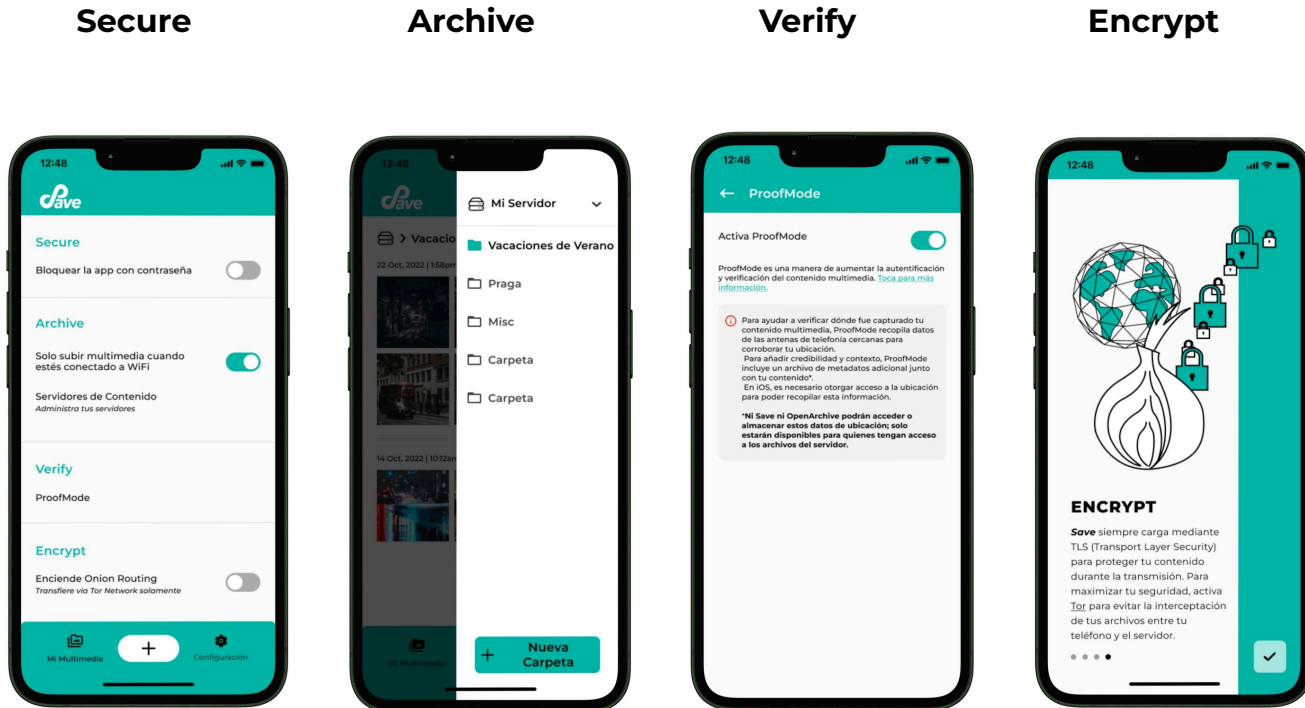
Secure

Archive

Verify

Encrypt

12:48

Save

Secure

Bloquear la app con contraseña

Archive

Solo subir multimedia cuando estés conectado a WiFi

Servidores de Contenido
Administra tus servidores

Verify

ProofMode

Encrypt

Enciende Onion Routing
Transfiere vía Tor Network solamente

Mi Multimedia

+

Configuración

12:48

Save

> Vacacio

22 Oct, 2022 | 1:58pm

14 Oct, 2022 | 10:12am

Mi Multimedia

Mi Servidor

Vacaciones de Verano

Praga

Misc

Carpeta

Carpeta

+ Nueva Carpeta

12:48

← ProofMode

Activa ProofMode

ProofMode es una manera de aumentar la autentificación y verificación del contenido multimedia. Toca para más información.

Para ayudar a verificar dónde fue capturado tu contenido multimedia, ProofMode recopila datos de las antenas de telefonía cercanas para corroborar tu ubicación.
Para añadir credibilidad y contexto, ProofMode incluye un archivo de metadatos adicional junto con tu contenido*.
En iOS, es necesario otorgar acceso a la ubicación para poder recopilar esta información.

*Ni Save ni OpenArchive podrán acceder o almacenar estos datos de ubicación; solo estarán disponibles para quienes tengan acceso a los archivos del servidor.

12:48

ENCRYPT

Save siempre carga mediante TLS (Transport Layer Security) para proteger tu contenido durante la transmisión. Para maximizar tu seguridad, activa Tor para evitar la interceptación de tus archivos entre tu teléfono y el servidor.